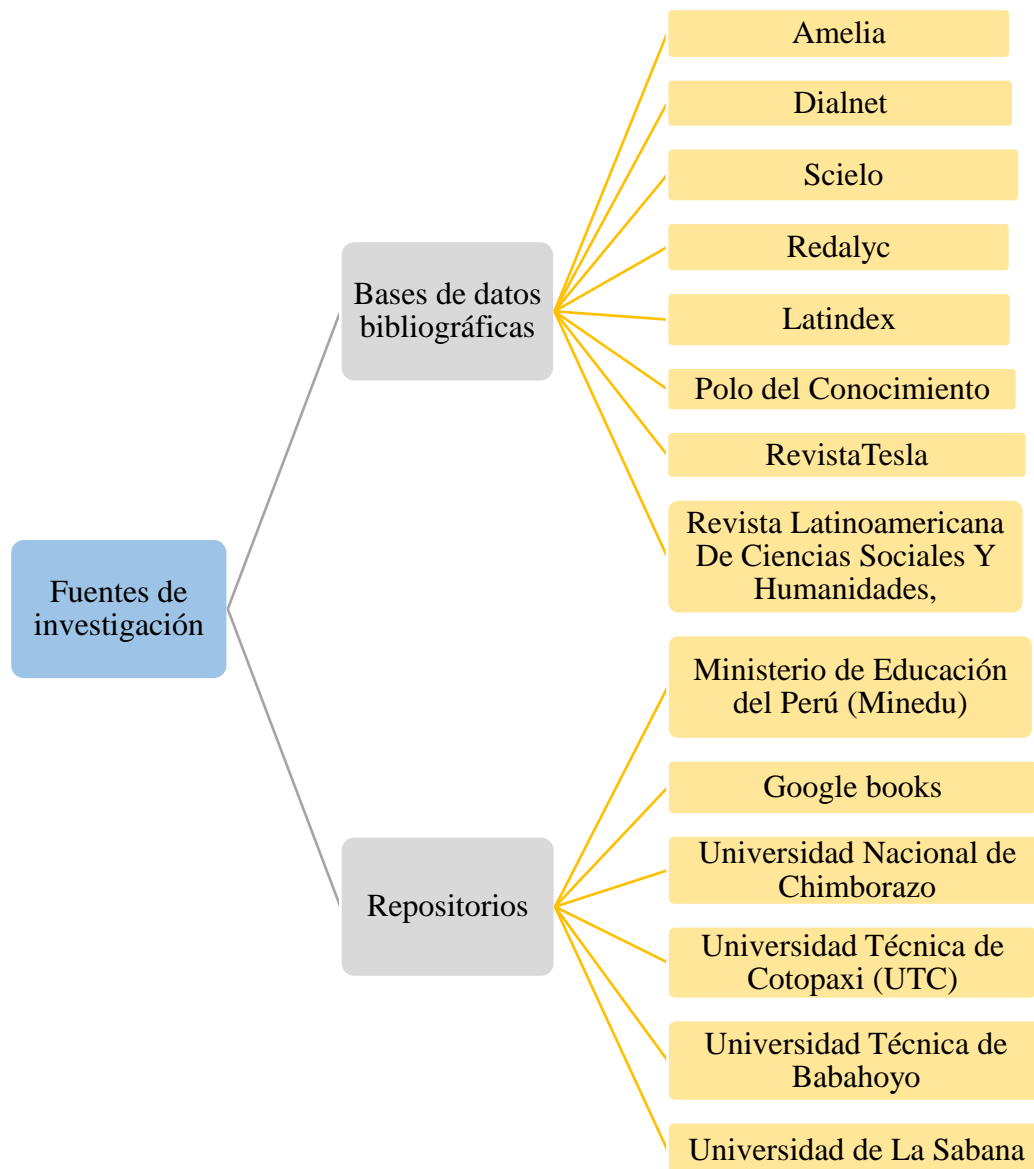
Fuentes de investigación

Bases de datos bibliográficas

Amelia

Dialnet

Scielo

Redalyc

Latindex

Polo del Conocimiento

RevistaTesla

Revista Latinoamericana De Ciencias Sociales Y Humanidades,

Repositorios

Ministerio de Educación del Perú (Minedu)

Google books

Universidad Nacional de Chimborazo

Universidad Técnica de Cotopaxi (UTC)

Universidad Técnica de Babahoyo

Universidad de La Sabana